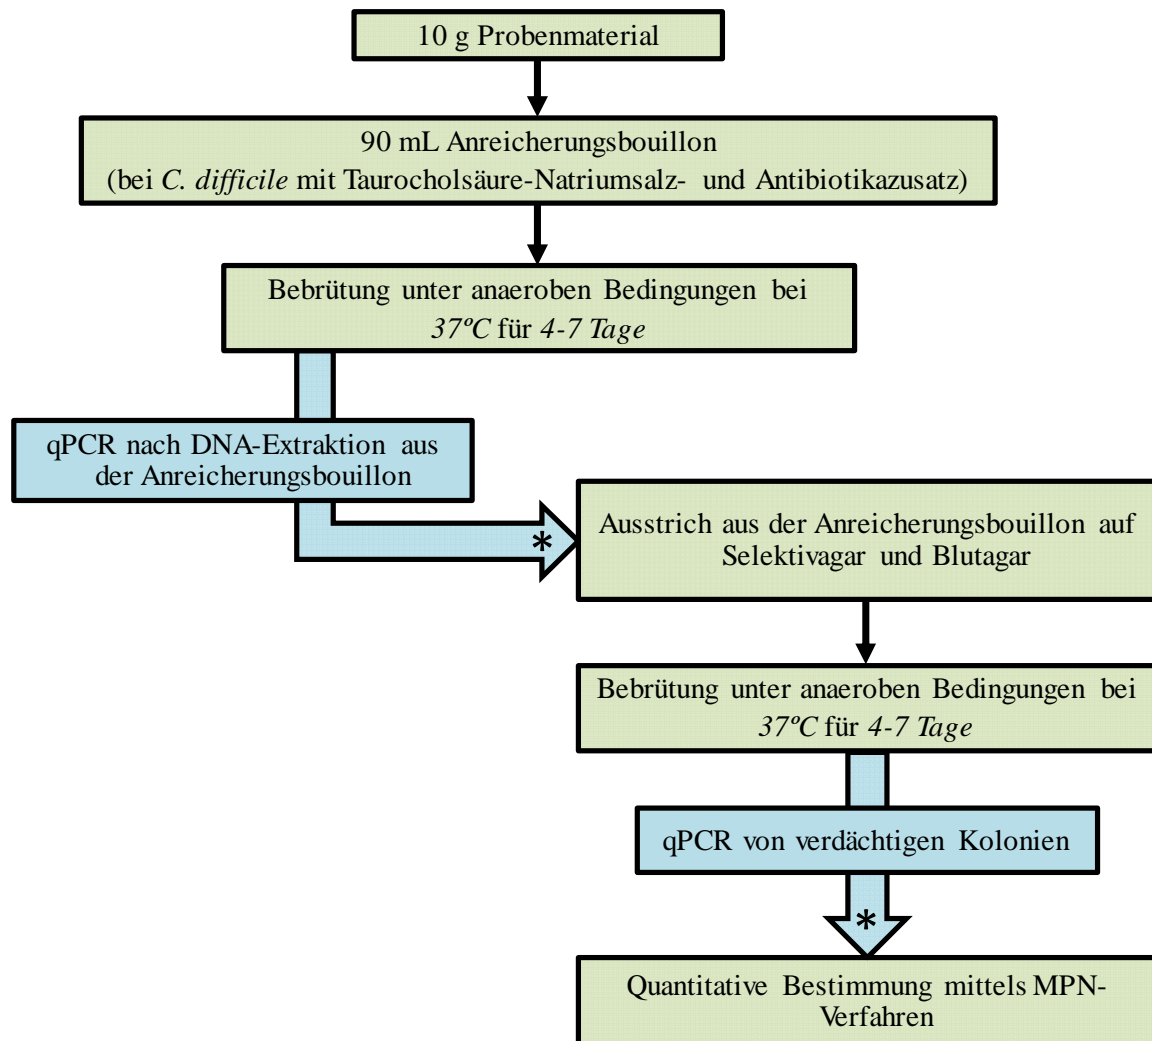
10 g Probenmaterial

90 mL Anreicherungsbouillon (bei C. difficile mit Taurocholsäure-Natriumsalz- und Antibiotikazusatz)

Bebrütung unter anaeroben Bedingungen bei 37ºC für 4-7 Tage

qPCR nach DNA-Extraktion aus der Anreicherungsbouillon

*

Ausstrich aus der Anreicherungsbouillon auf Selektivagar und Blutagar

Bebrütung unter anaeroben Bedingungen bei 37ºC für 4-7 Tage

qPCR von verdächtigen Kolonien

*

Quantitative Bestimmung mittels MPN-Verfahren